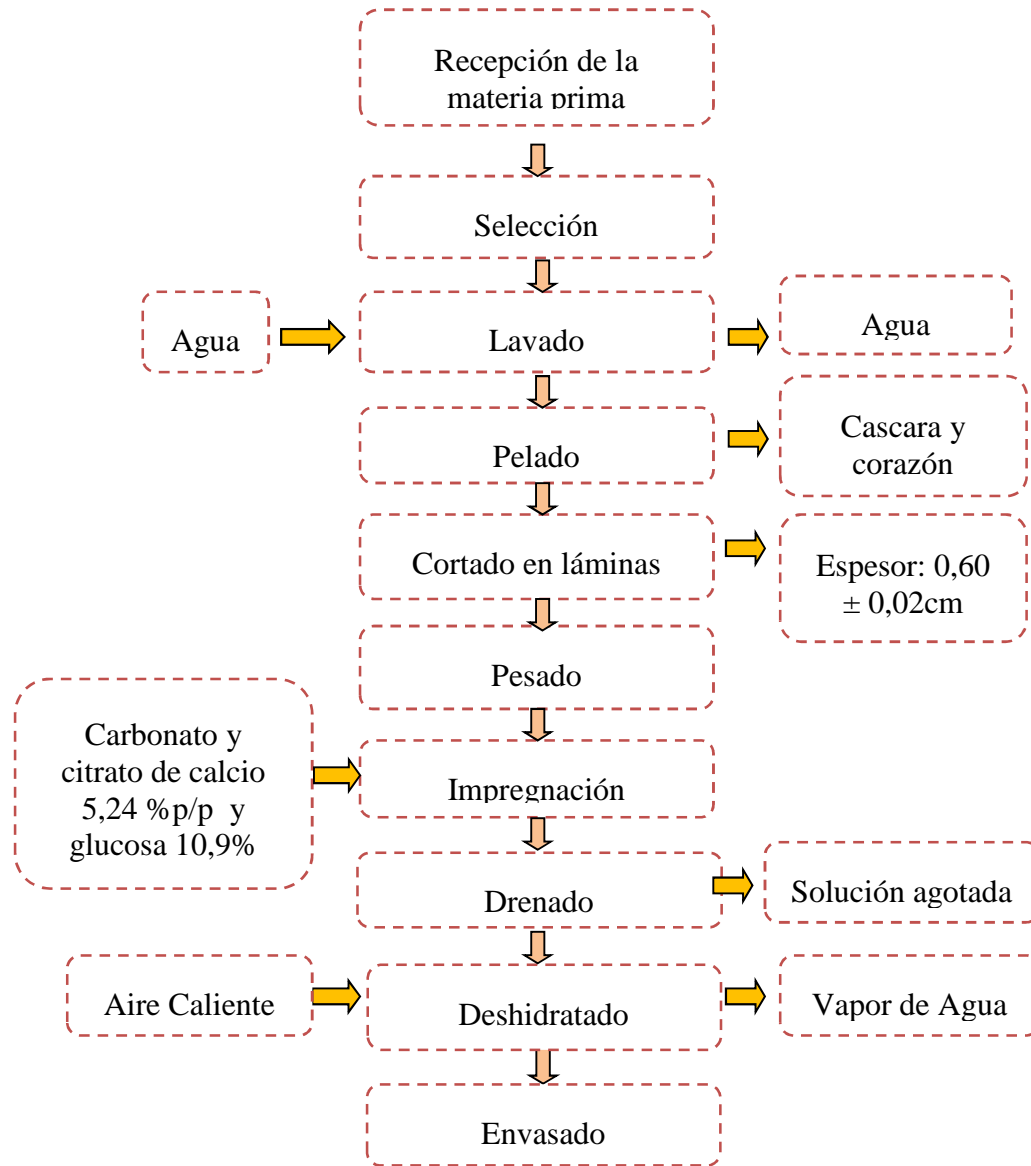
Recepción de la materia prima

Selección

Agua

Lavado

Agua

Pelado

Cascara y corazón

Cortado en láminas

Espesor: 0,60 ± 0,02cm

Pesado

Carbonato y citrato de calcio 5,24 %p/p y glucosa 10,9%

Impregnación

Drenado

Solución agotada

Aire Caliente

Deshidratado

Vapor de Agua

Envasado